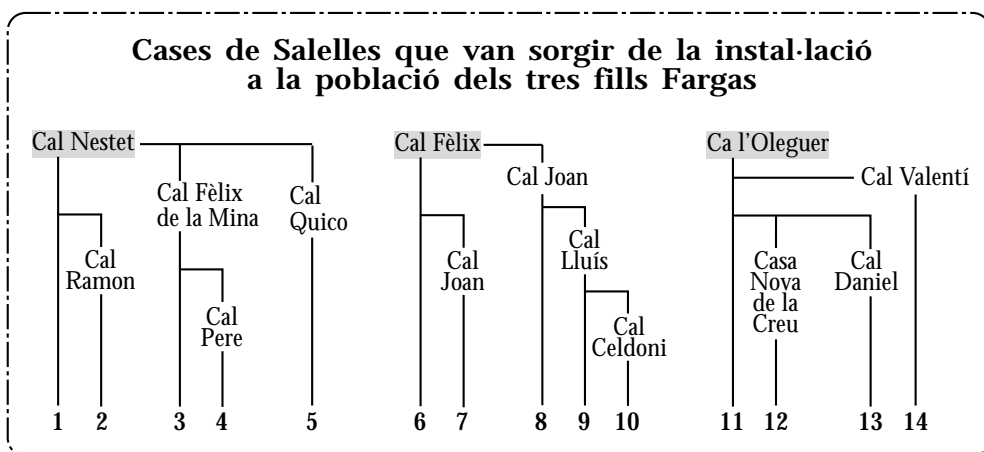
Cases de Salelles que van sorgir de la instal·lació a la població dels tres fills Fargas

Cal Nestet

Cal Ramon

Cal Fèlix de la Mina

Cal Pere

Cal Quico

Cal Fèlix

Cal Joan

Cal Joan

Cal Lluís

Cal Celdoni

Ca l'Oleguer

Cal Valentí

Casa Nova de la Creu

Cal Daniel

1 2 3 4 5 6 7 8 9 10 11 12 13 14